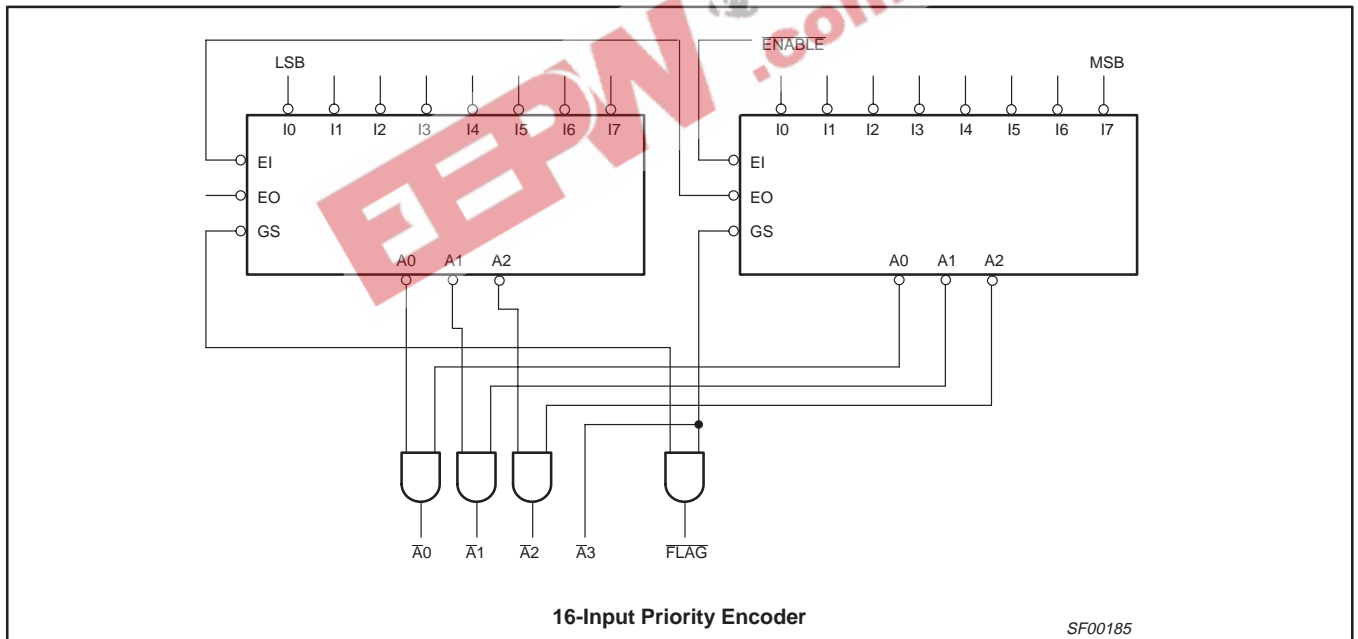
$\overline{\text{ENABLE}}$

LSB

MSB

I0 I1 I2 I3 I4 I5 I6 I7

I0 I1 I2 I3 I4 I5 I6 I7

EI

EO

GS

EI

EO

GS

A0 A1 A2

A0 A1 A2

$\overline{\text{A}}$0 $\overline{\text{A}}$1 $\overline{\text{A}}$2 $\overline{\text{A}}$3 $\overline{\text{FLAG}}$

16-Input Priority Encoder

SF00185